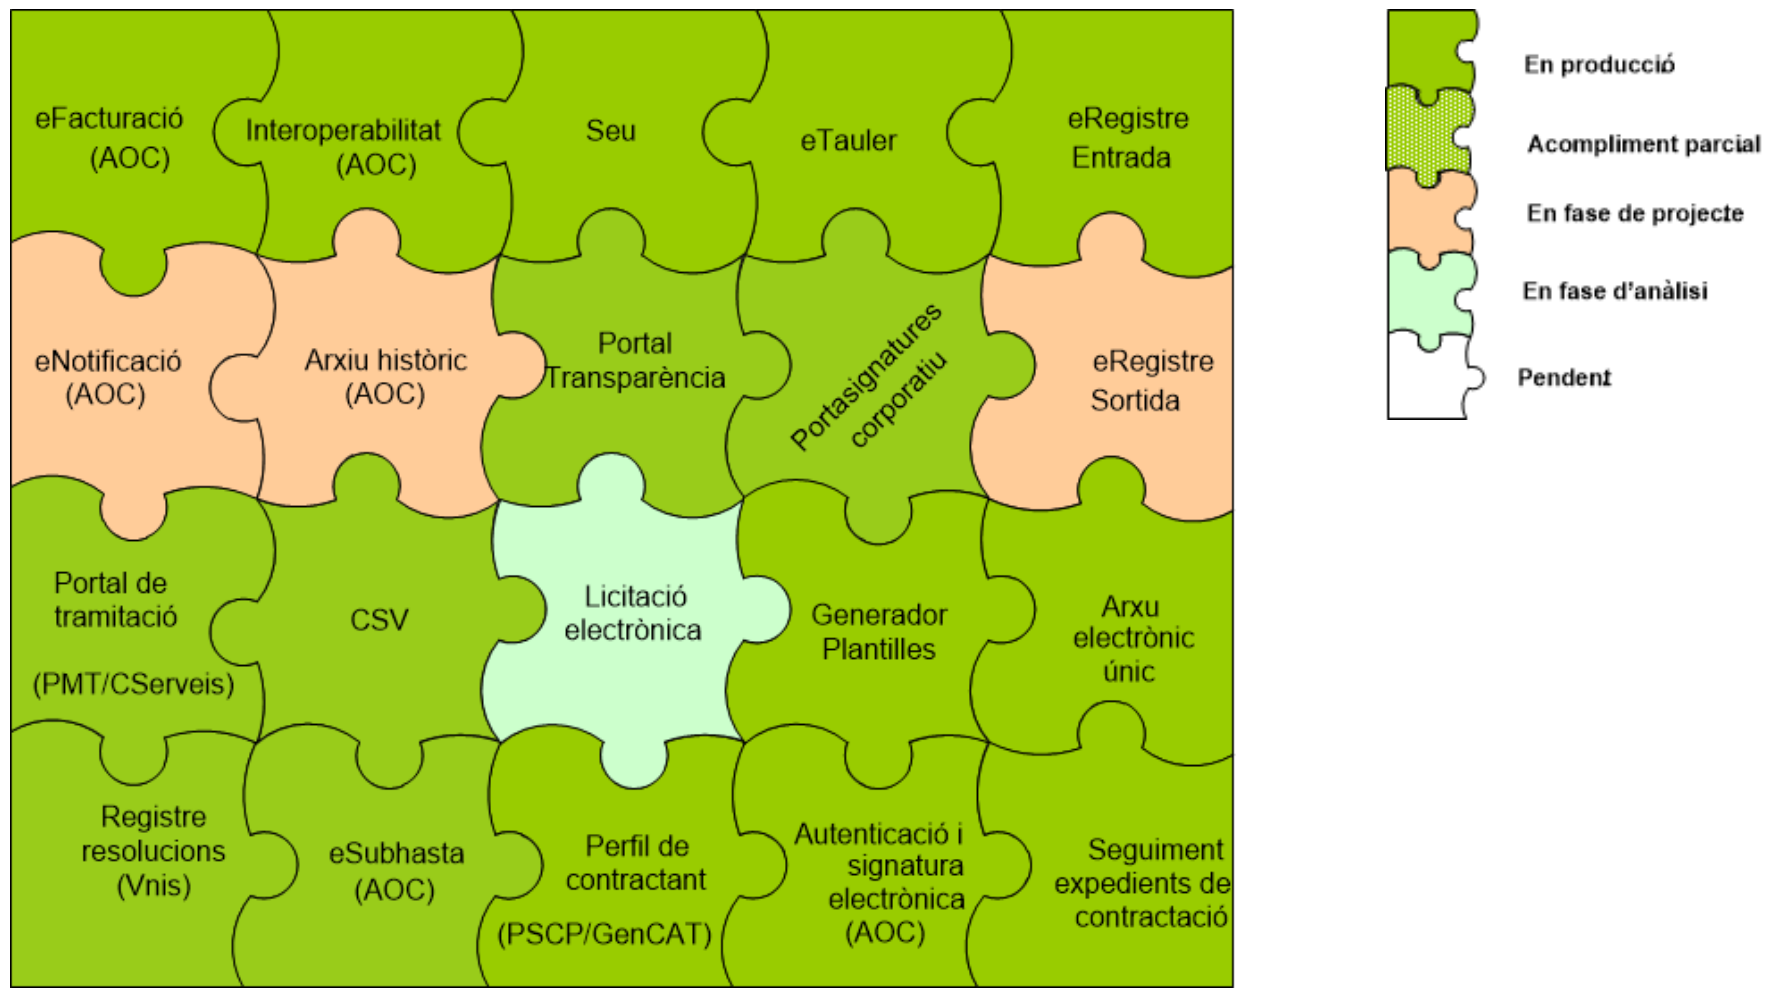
eFacturació (AOC)

Interoperabilitat (AOC)

Seu

eTauler

eRegistre Entrada

eNotificació (AOC)

Arxiu històric (AOC)

Portal Transparència

Portasignatures corporatiu

eRegistre Sortida

Portal de tramitació

(PMT/CServeis)

CSV

Licitació electrònica

Generador Plantilles

Arxu electrònic únic

Registre resolucions (Vnis)

eSubhasta (AOC)

Perfil de contractant

(PSCP/GenCAT)

Autenticació i signatura electrònica (AOC)

Seguiment expedients de contractació

En producció

Acompliment parcial

En fase de projecte

En fase d'anàlisi

Pendent